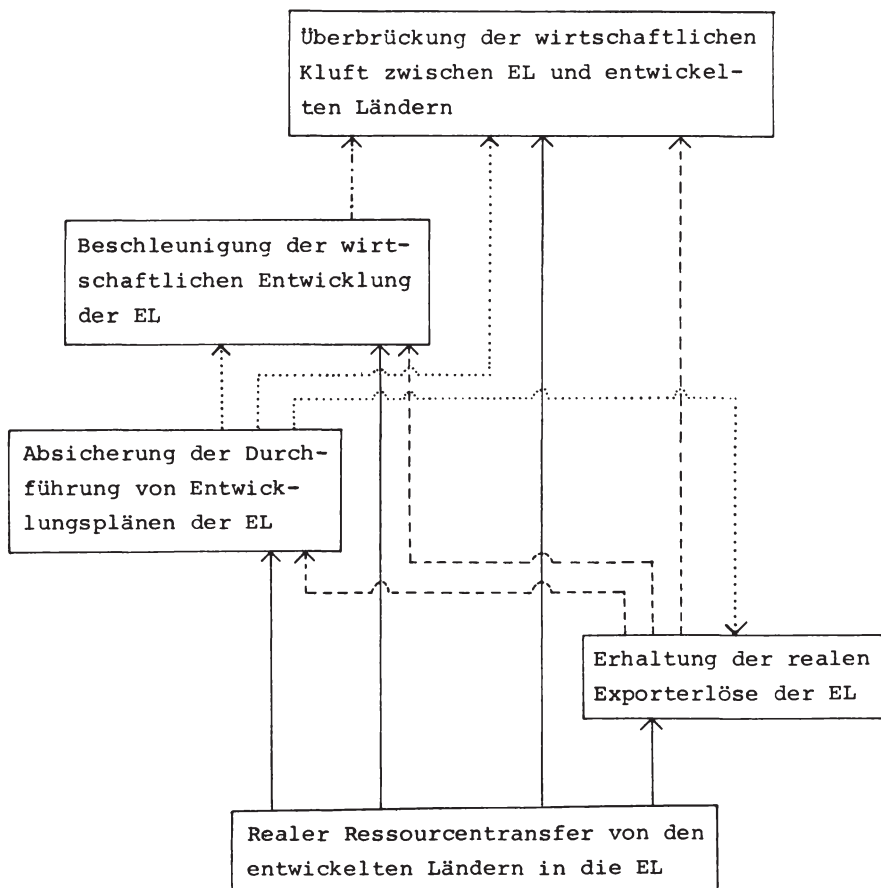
Überbrückung der wirtschaftlichen Kluft zwischen EL und entwickelten Ländern

Beschleunigung der wirtschaftlichen Entwicklung der EL

Absicherung der Durchführung von Entwicklungsplänen der EL

Erhaltung der realen Exporterlöse der EL

Realer Ressourcentransfer von den entwickelten Ländern in die EL